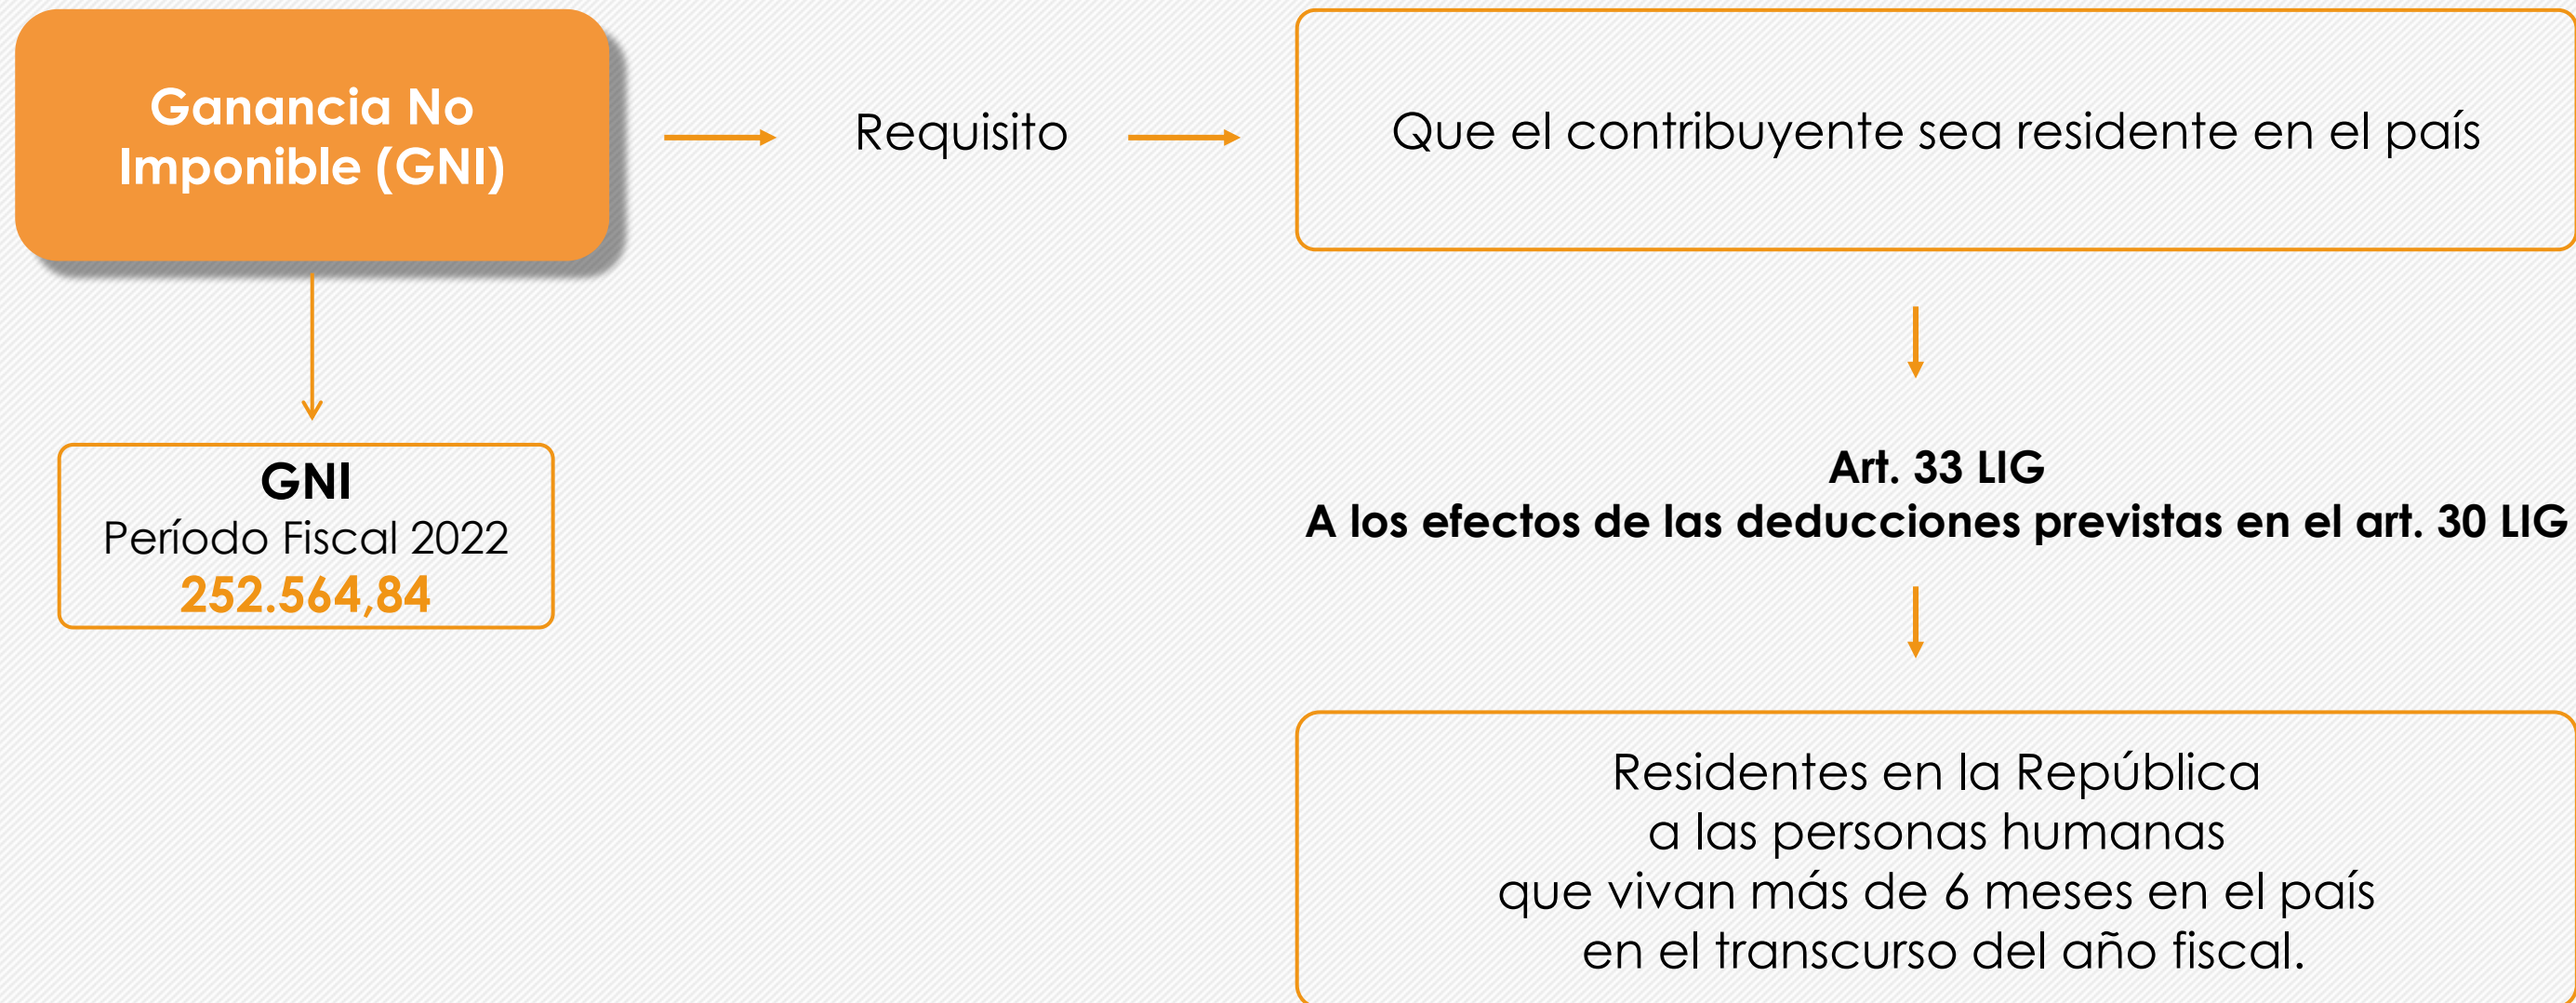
Ganancia No Imponible (GNI)

Requisito

Que el contribuyente sea residente en el país

GNI
Período Fiscal 2022
252.564,84

Art. 33 LIG
A los efectos de las deducciones previstas en el art. 30 LIG

Residentes en la República
a las personas humanas
que vivan más de 6 meses en el país
en el transcurso del año fiscal.